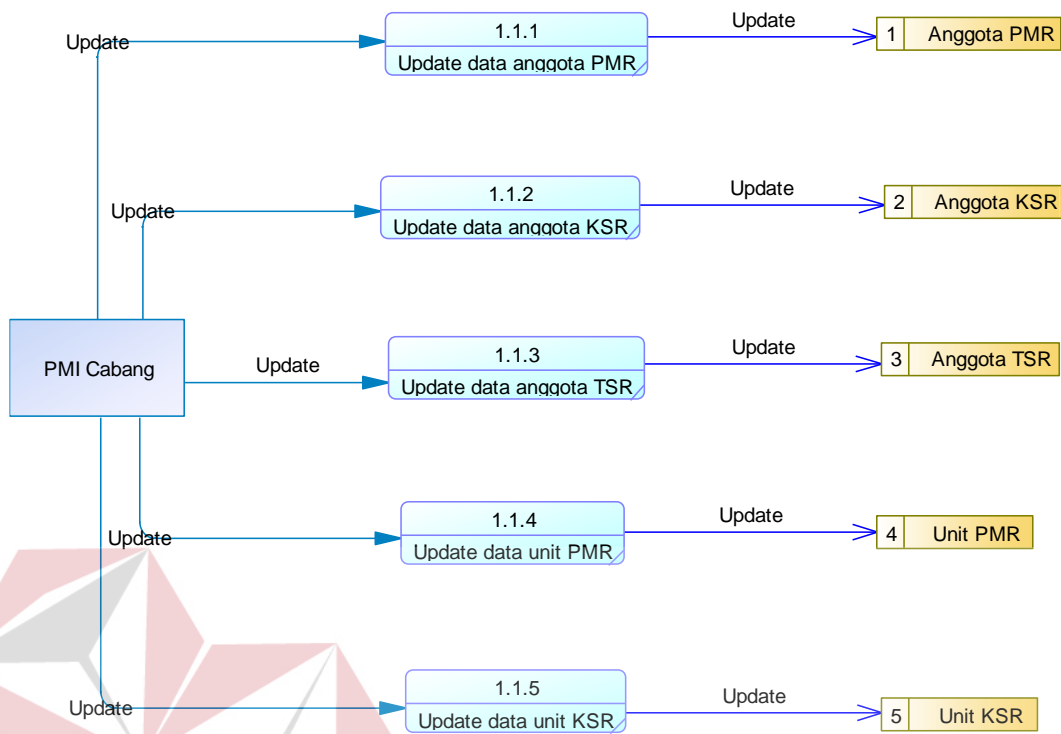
Update

1.1.1
Update data anggota PMR

Update

1 Anggota PMR

Update

1.1.2
Update data anggota KSR

Update

2 Anggota KSR

PMI Cabang

Update

1.1.3
Update data anggota TSR

Update

3 Anggota TSR

Update

1.1.4
Update data unit PMR

Update

4 Unit PMR

Update

1.1.5
Update data unit KSR

Update

5 Unit KSR